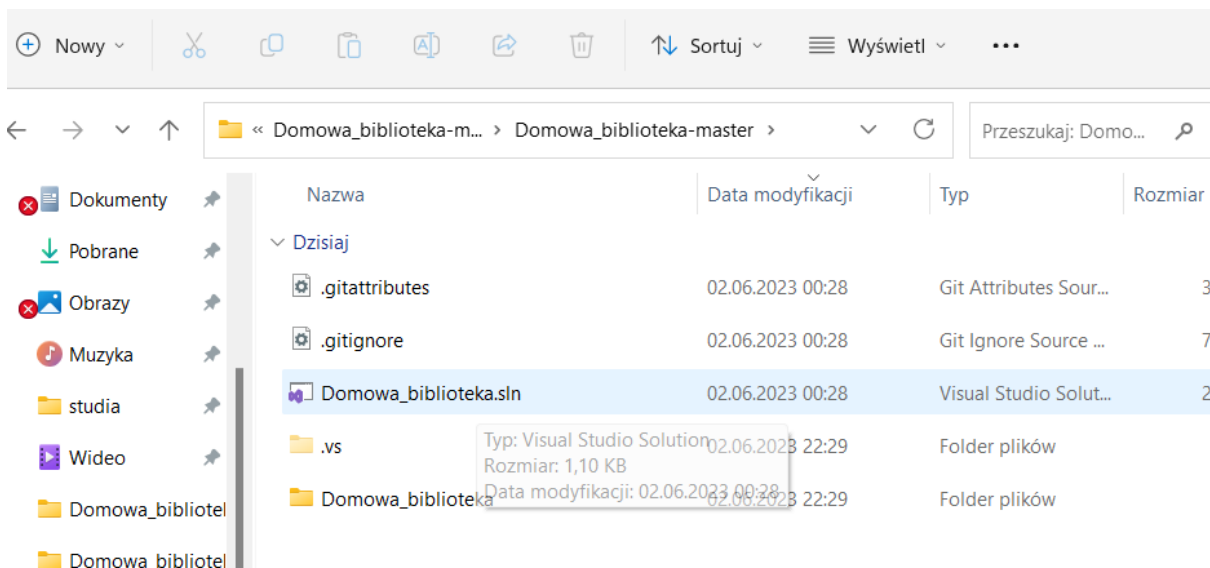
Nowy Sortuj Wyświetl •••

« Domowa_biblioteka-m... › Domowa_biblioteka-master ›

Przeszukaj: Domo...

Dokumenty
Pobrane
Obrazy
Muzyka
studia
Wideo
Domowa_bibliotel
Domowa_bibliotel

| Nazwa | Data modyfikacji | Typ | Rozmiar |
|---|---|---|---|
| Dzisiaj | | | |
| .gitattributes | 02.06.2023 00:28 | Git Attributes Sour... | 3 |
| .gitignore | 02.06.2023 00:28 | Git Ignore Source ... | 7 |
| Domowa_biblioteka.sln | 02.06.2023 00:28 | Visual Studio Solut... | 2 |
| .vs | 02.06.2023 22:29 | Folder plików | |
| Domowa_biblioteka | 02.06.2023 22:29 | Folder plików | |

Typ: Visual Studio Solution
Rozmiar: 1,10 KB
Data modyfikacji: 02.06.2023 00:28